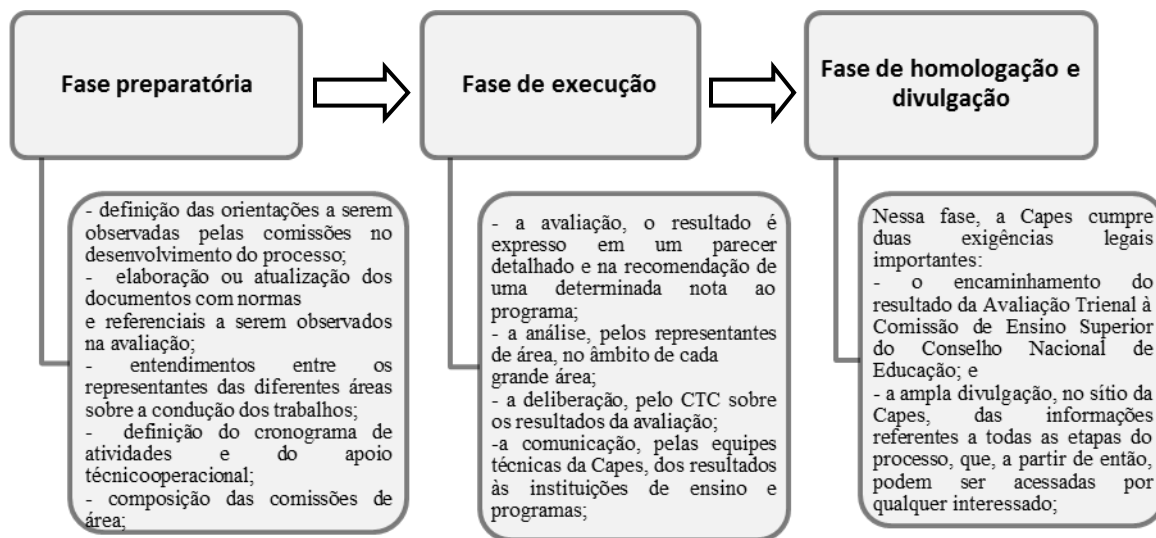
Fase preparatória

- definição das orientações a serem observadas pelas comissões no desenvolvimento do processo;
- elaboração ou atualização dos documentos com normas
e referenciais a serem observados na avaliação;
- entendimentos entre os representantes das diferentes áreas sobre a condução dos trabalhos;
- definição do cronograma de atividades e do apoio técnicooperacional;
- composição das comissões de área;

Fase de execução

- a avaliação, o resultado é expresso em um parecer detalhado e na recomendação de uma determinada nota ao programa;
- a análise, pelos representantes de área, no âmbito de cada grande área;
- a deliberação, pelo CTC sobre os resultados da avaliação;
-a comunicação, pelas equipes técnicas da Capes, dos resultados às instituições de ensino e programas;

Fase de homologação e divulgação

Nessa fase, a Capes cumpre duas exigências legais importantes:
- o encaminhamento do resultado da Avaliação Trienal à Comissão de Ensino Superior do Conselho Nacional de Educação; e
- a ampla divulgação, no sítio da Capes, das informações referentes a todas as etapas do processo, que, a partir de então, podem ser acessadas por qualquer interessado;